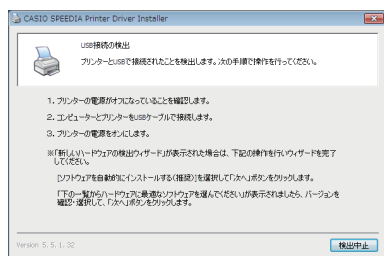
CASIO SPEEDIA Printer Driver Installer

USB接続の検出

プリンターとUSBで接続されたことを検出します。次の手順で操作を行ってください。

1. プリンターの電源がオフになっていることを確認します。

2. コンピューターとプリンターをUSBケーブルで接続します。

3. プリンターの電源をオンにします。

※「新しいハードウェアの検出ウィザード」が表示された場合は、下記の操作を行いウィザードを完了してください。

「ソフトウェアを自動的にインストールする(推奨)」を選択して「次へ」ボタンをクリックします。

「下の一覧からハードウェアに最適なソフトウェアを選んでください」が表示されましたら、バージョンを確認・選択して、「次へ」ボタンをクリックします。

Version 5. 5. 1. 32

検出中止